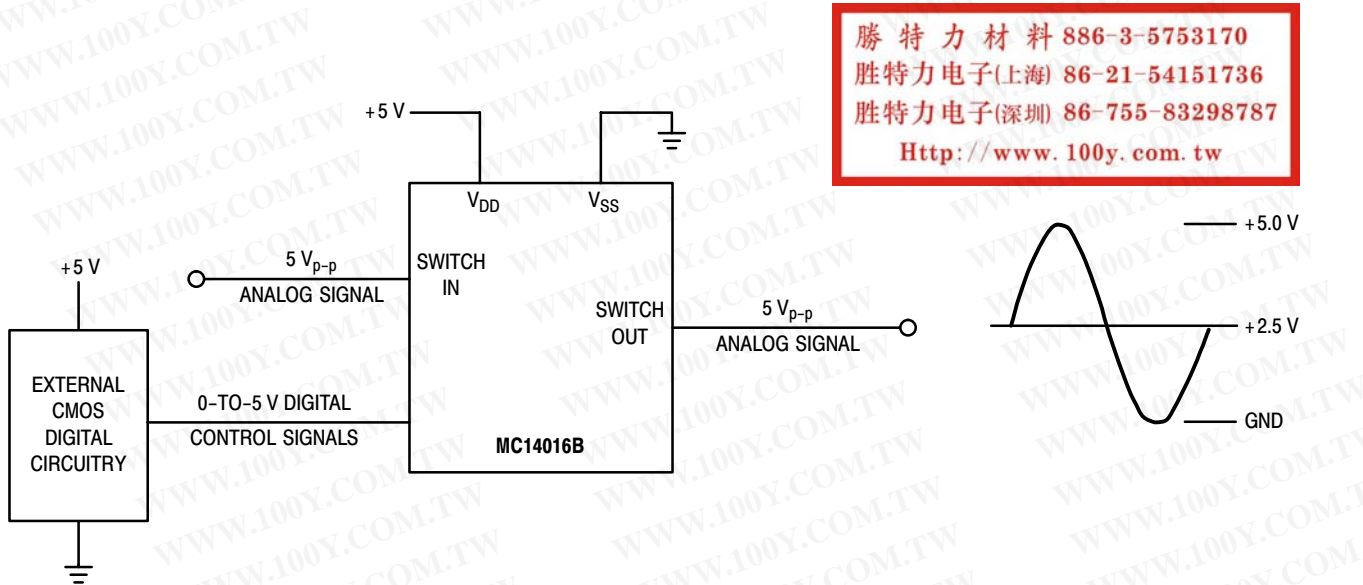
勝特力材料 886-3-5753170
胜特力电子(上海) 86-21-54151736
胜特力电子(深圳) 86-755-83298787
Http://www.100y.com.tw

+5 V

$V_{DD}$

$V_{SS}$

+5 V

5 $V_{p-p}$
ANALOG SIGNAL

SWITCH IN

SWITCH OUT

5 $V_{p-p}$
ANALOG SIGNAL

EXTERNAL CMOS DIGITAL CIRCUITRY

0-TO-5 V DIGITAL CONTROL SIGNALS

MC14016B

+5.0 V

+2.5 V

GND

WWW.100Y.COM.TW